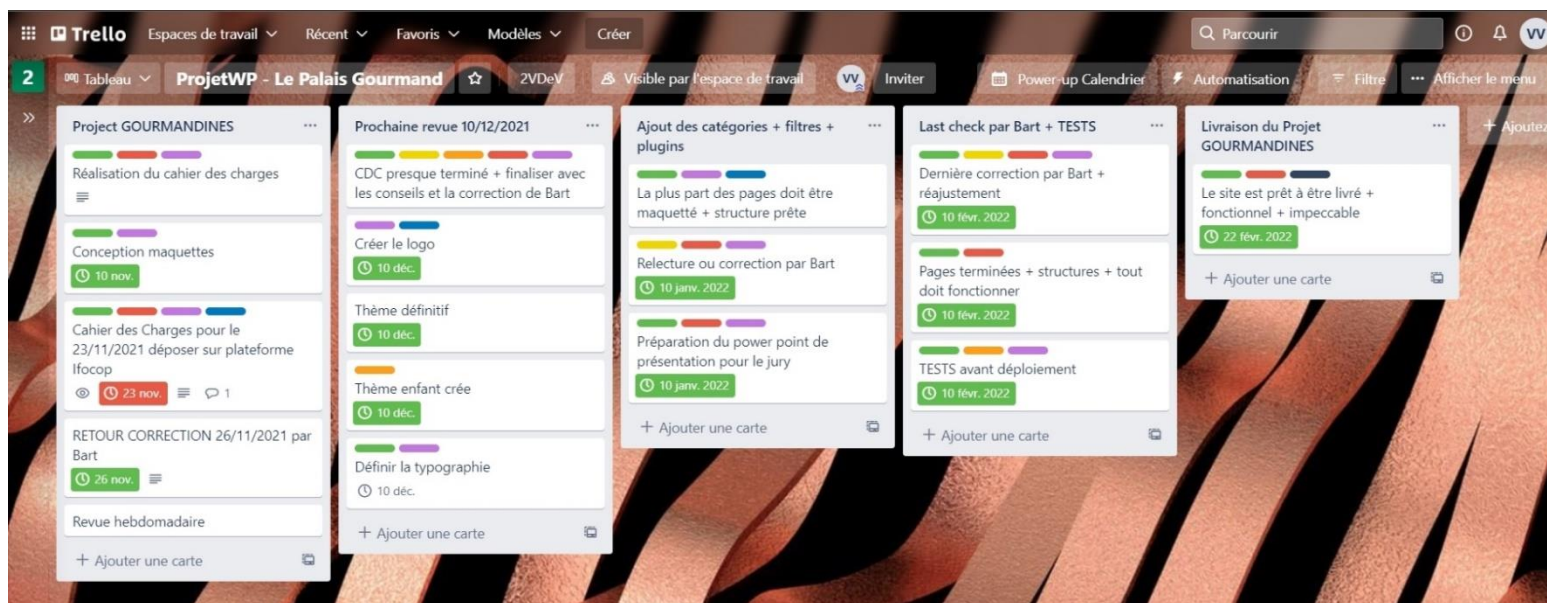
Trello Espaces de travail Récent Favoris Modèles Créer

Parcourir

VV

2 Tableau ProjetWP - Le Palais Gourmand 2VDeV Visible par l'espace de travail VV Inviter Power-up Calendrier Automatisation Filtre ··· Afficher le menu

Project GOURMANDINES ···

Réalisation du cahier des charges

Conception maquettes
10 nov.

Cahier des Charges pour le 23/11/2021 déposer sur plateforme Ifocop
23 nov. 1

RETOUR CORRECTION 26/11/2021 par Bart
26 nov.

Revue hebdomadaire

+ Ajouter une carte

Prochaine revue 10/12/2021 ···

CDC presque terminé + finaliser avec les conseils et la correction de Bart

Créer le logo
10 déc.

Thème définitif
10 déc.

Thème enfant crée
10 déc.

Définir la typographie
10 déc.

+ Ajouter une carte

Ajout des catégories + filtres + plugins ···

La plus part des pages doit être maquetté + structure prête

Relecture ou correction par Bart
10 janv. 2022

Préparation du power point de présentation pour le jury
10 janv. 2022

+ Ajouter une carte

Last check par Bart + TESTS ···

Dernière correction par Bart + réajustement
10 févr. 2022

Pages terminées + structures + tout doit fonctionner
10 févr. 2022

TESTS avant déploiement
10 févr. 2022

+ Ajouter une carte

Livraison du Projet GOURMANDINES ···

Le site est prêt à être livré + fonctionnel + impeccable
22 févr. 2022

+ Ajouter une carte

+ Ajoutez